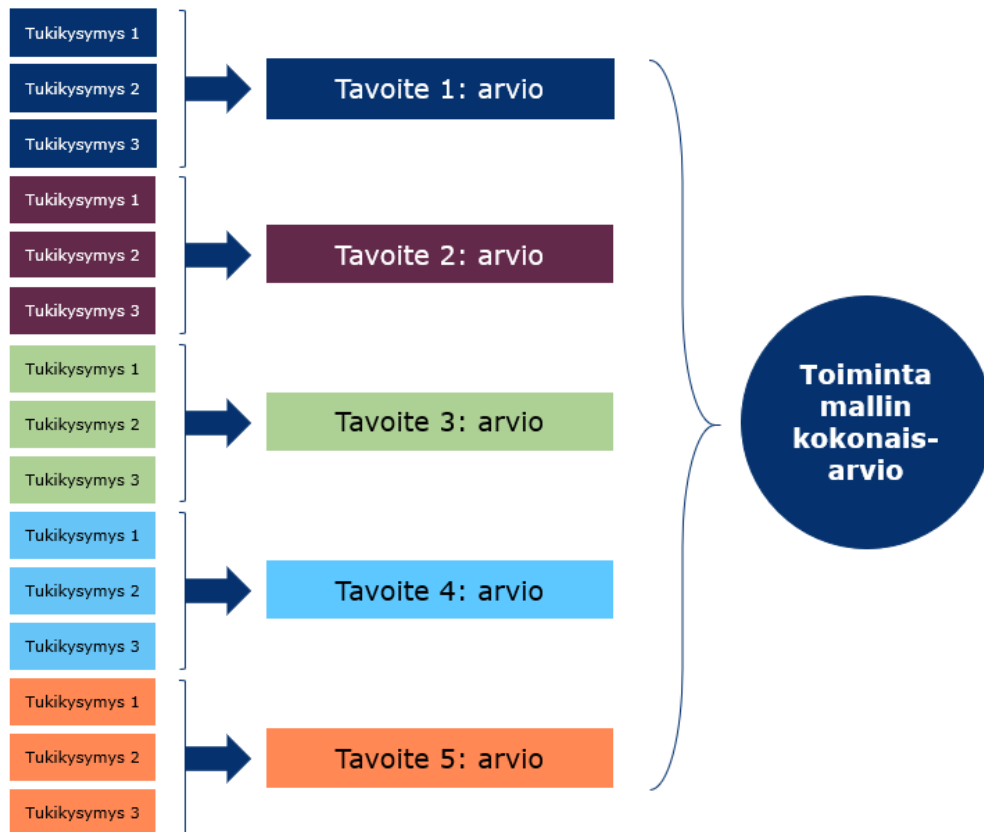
Tukikysymys 1
Tukikysymys 2
Tukikysymys 3

Tavoite 1: arvio

Tukikysymys 1
Tukikysymys 2
Tukikysymys 3

Tavoite 2: arvio

Tukikysymys 1
Tukikysymys 2
Tukikysymys 3

Tavoite 3: arvio

Tukikysymys 1
Tukikysymys 2
Tukikysymys 3

Tavoite 4: arvio

Tukikysymys 1
Tukikysymys 2
Tukikysymys 3

Tavoite 5: arvio

Toiminta mallin kokonaisarvio